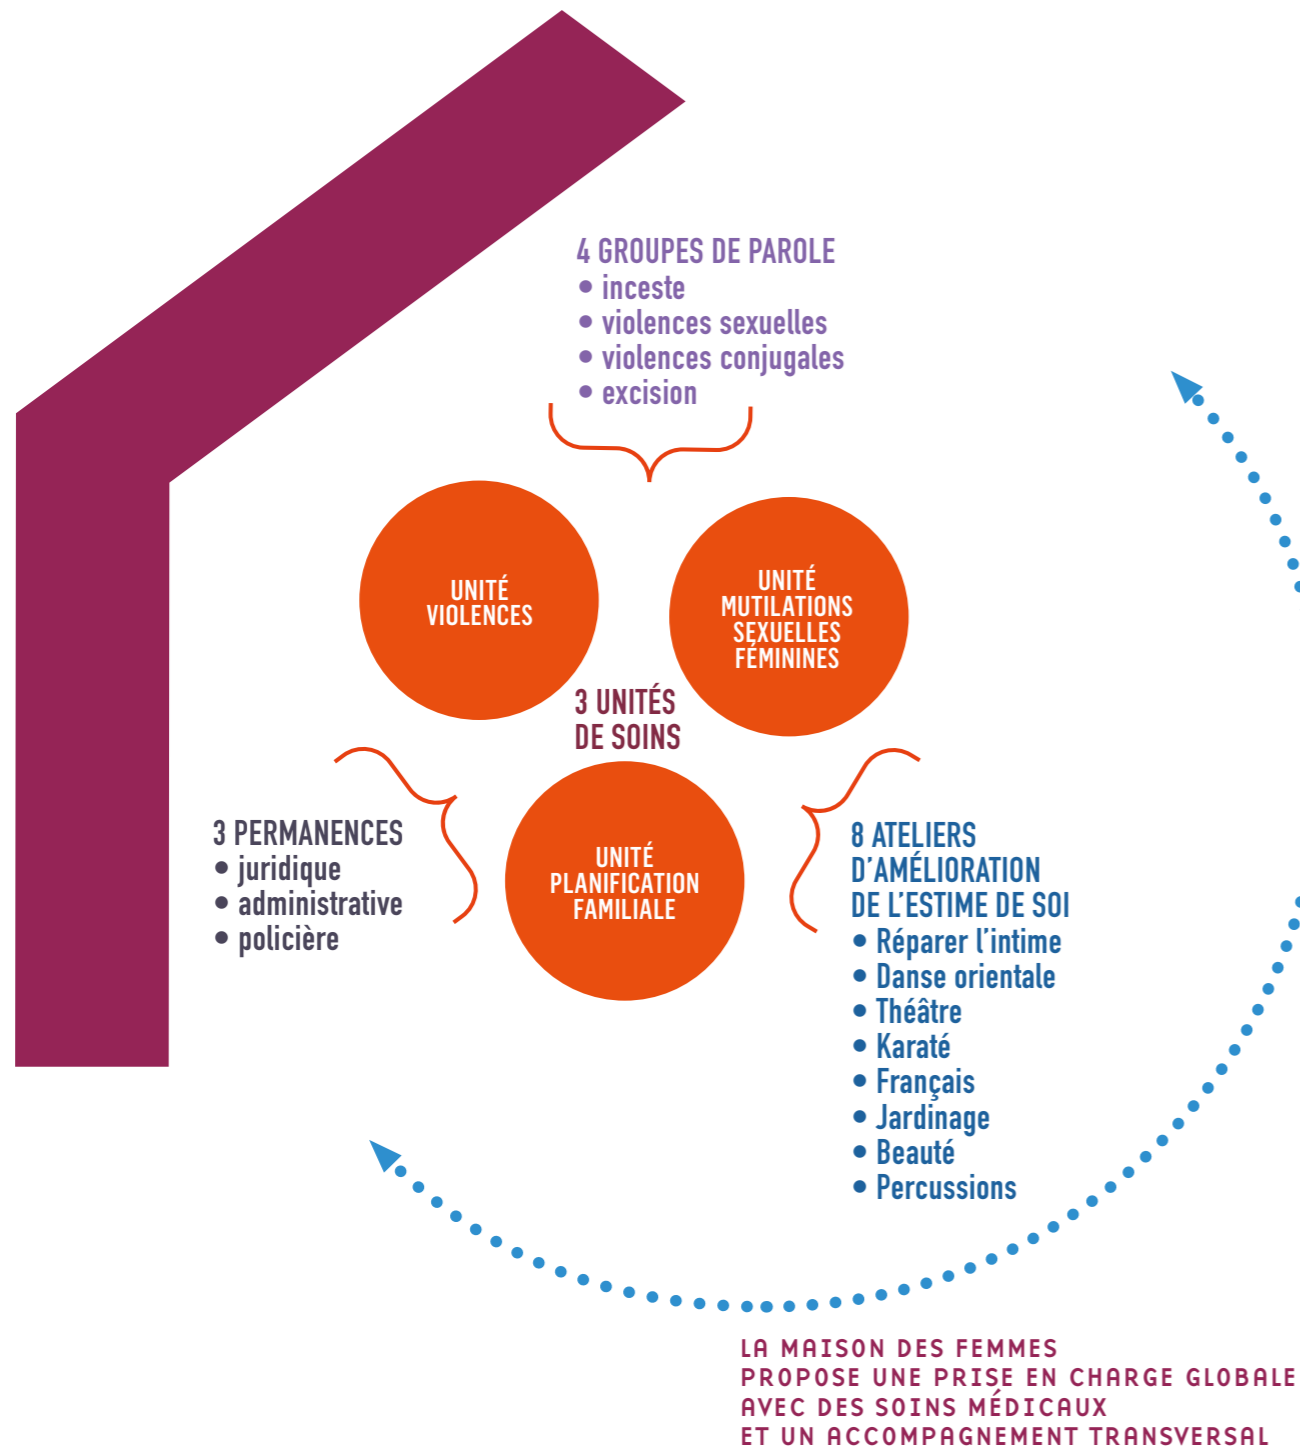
4 GROUPES DE PAROLE
• inceste
• violences sexuelles
• violences conjugales
• excision

UNITÉ
VIOLENCES

UNITÉ
MUTILATIONS
SEXUELLES
FÉMININES

3 UNITÉS
DE SOINS

UNITÉ
PLANIFICATION
FAMILIALE

3 PERMANENCES
• juridique
• administrative
• policière

8 ATELIERS
D'AMÉLIORATION
DE L'ESTIME DE SOI
• Réparer l'intime
• Danse orientale
• Théâtre
• Karaté
• Français
• Jardinage
• Beauté
• Percussions

LA MAISON DES FEMMES
PROPOSE UNE PRISE EN CHARGE GLOBALE
AVEC DES SOINS MÉDICAUX
ET UN ACCOMPAGNEMENT TRANSVERSAL